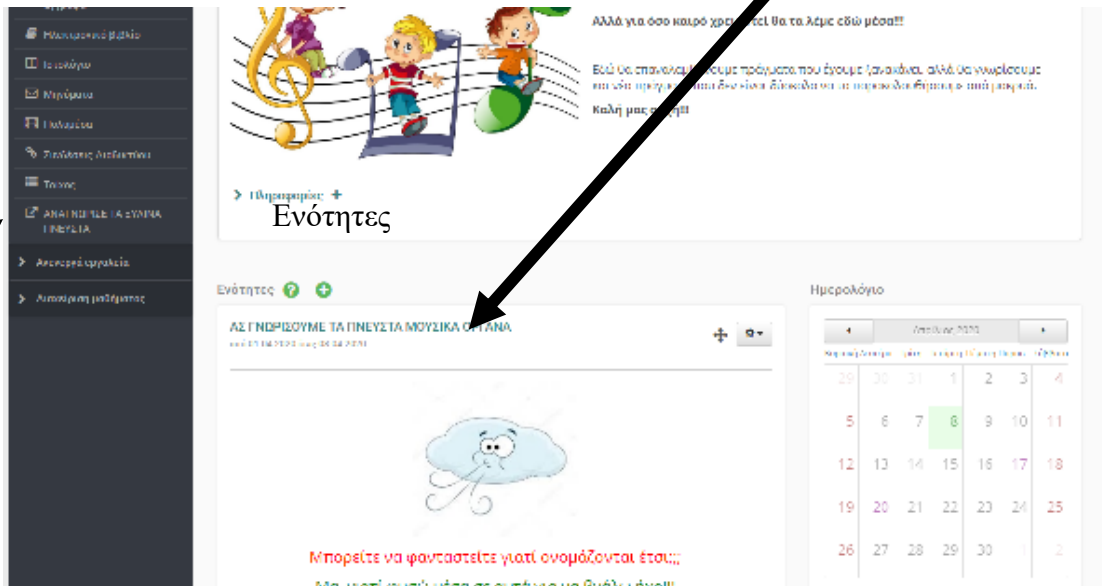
Ηλεκτρονικό βιβλίο
Ιστολόγιο
Μηνύματα
Πολυμέσα
Συνδέσεις Διαδικτύου
Τοίχος
ΑΝΑΓΝΩΡΙΣΕ ΤΑ ΕΓΧΟΡΔΑ ΠΝΕΥΣΤΑ
Αναγνωρίζω εργαλεία
Διαχείριση μαθήματος

Αλλά για όσο καιρό χρ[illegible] θα τα λέμε εδώ μέσα!!!

Εδώ θα επαναλ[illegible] πράγματα που έχουμε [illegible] αλλά θα γνωρίσουμε και νέα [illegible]

Καλή μας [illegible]!

Πληροφορίες +

Ενότητες

Ενότητες

ΑΣ ΓΝΩΡΙΣΟΥΜΕ ΤΑ ΠΝΕΥΣΤΑ ΜΟΥΣΙΚΑ ΟΡΓΑΝΑ

Ημερολόγιο

Απρίλιος 2020

| 29 | 30 | 31 | 1 | 2 | 3 | 4 |
|---|---|---|---|---|---|---|
| 5 | 6 | 7 | 8 | 9 | 10 | 11 |
| 12 | 13 | 14 | 15 | 16 | 17 | 18 |
| 19 | 20 | 21 | 22 | 23 | 24 | 25 |
| 26 | 27 | 28 | 29 | 30 | 1 | 2 |

Μπορείτε να φανταστείτε γιατί ονομάζονται έτσι;;;

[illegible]